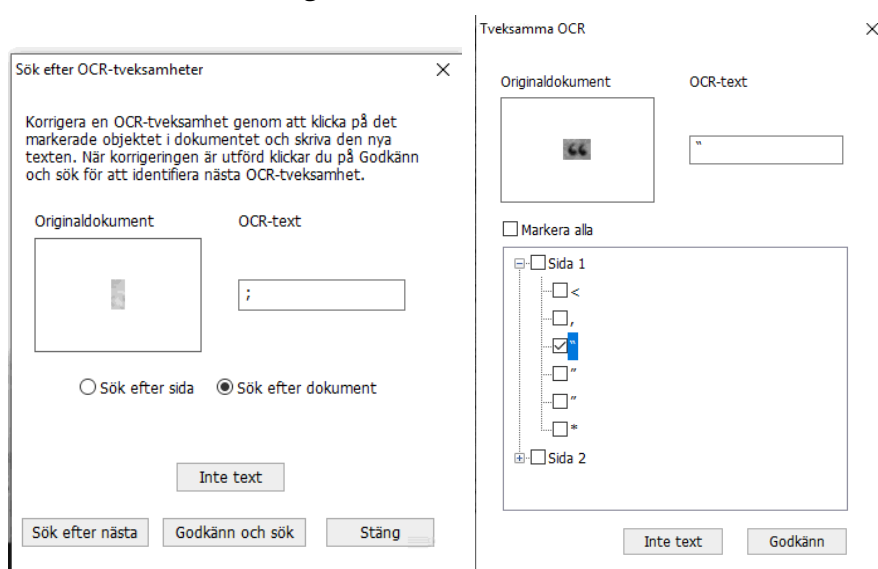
Sök efter OCR-tveksamheter

×

Korrigera en OCR-tveksamhet genom att klicka på det markerade objektet i dokumentet och skriva den nya texten. När korrigeringen är utförd klickar du på Godkänn och sök för att identifiera nästa OCR-tveksamhet.

Originaldokument

OCR-text

;

Sök efter sida

Sök efter dokument

Inte text

Sök efter nästa

Godkänn och sök

Stäng

Tveksamma OCR

×

Originaldokument

OCR-text

"

Markera alla

Sida 1

<

,

"

″

″

*

Sida 2

Inte text

Godkänn